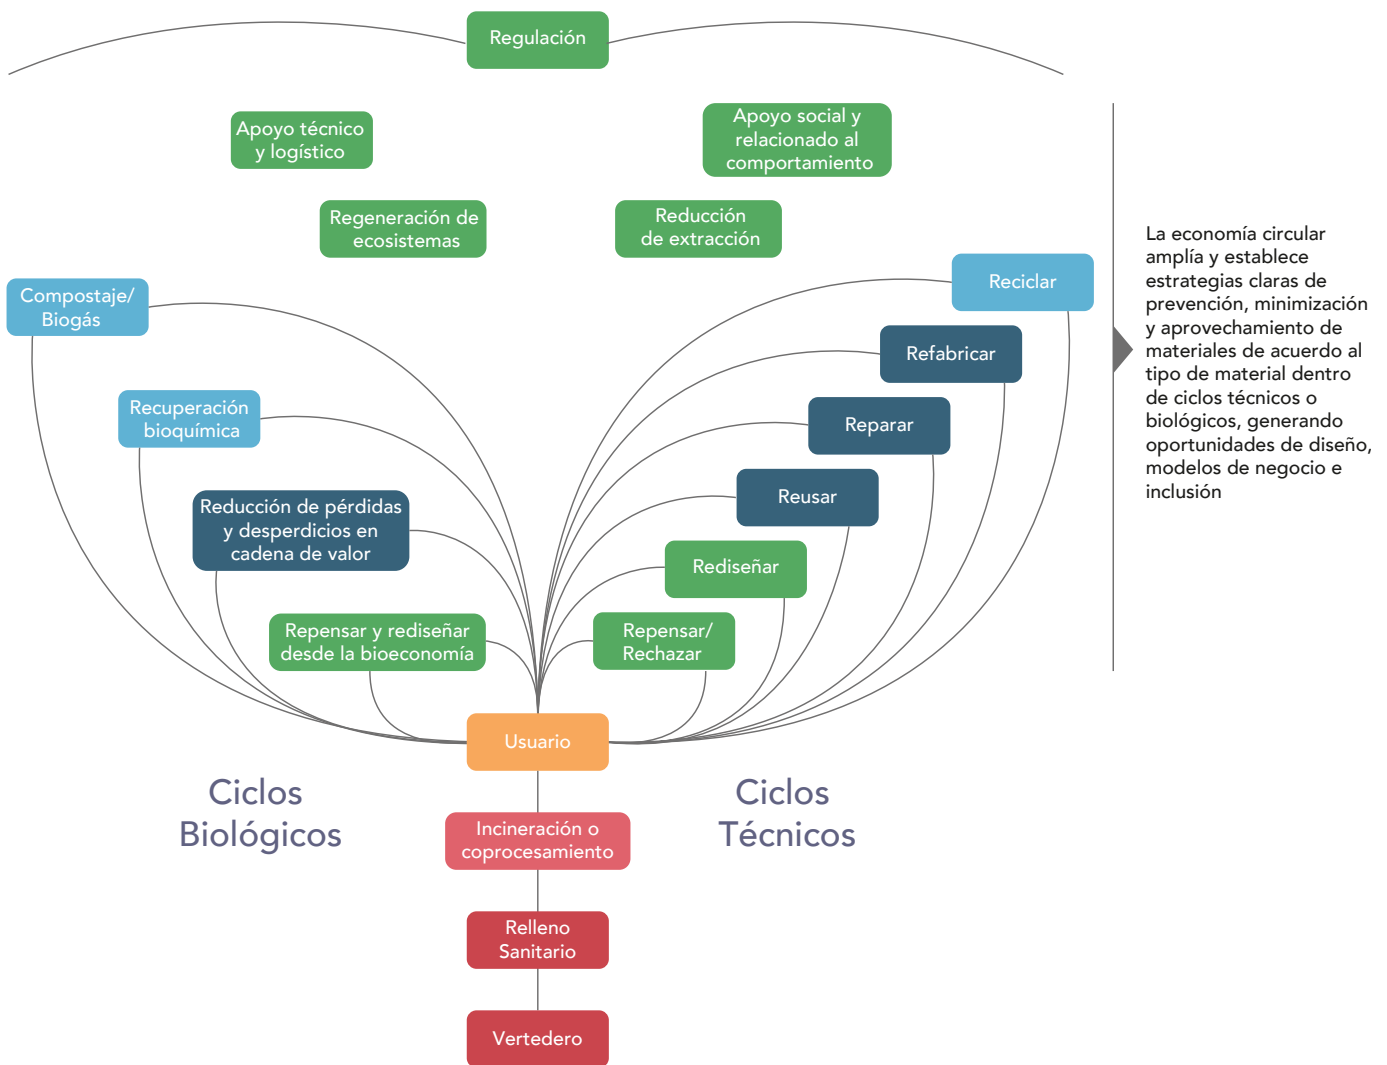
Regulación

Apoyo técnico y logístico

Apoyo social y relacionado al comportamiento

Regeneración de ecosistemas

Reducción de extracción

Compostaje/ Biogás

Reciclar

Refabricar

Recuperación bioquímica

Reparar

Reusar

Reducción de pérdidas y desperdicios en cadena de valor

Rediseñar

Repensar y rediseñar desde la bioeconomía

Repensar/ Rechazar

Usuario

Ciclos Biológicos

Ciclos Técnicos

Incineración o coprocesamiento

Relleno Sanitario

Vertedero

La economía circular amplía y establece estrategias claras de prevención, minimización y aprovechamiento de materiales de acuerdo al tipo de material dentro de ciclos técnicos o biológicos, generando oportunidades de diseño, modelos de negocio e inclusión